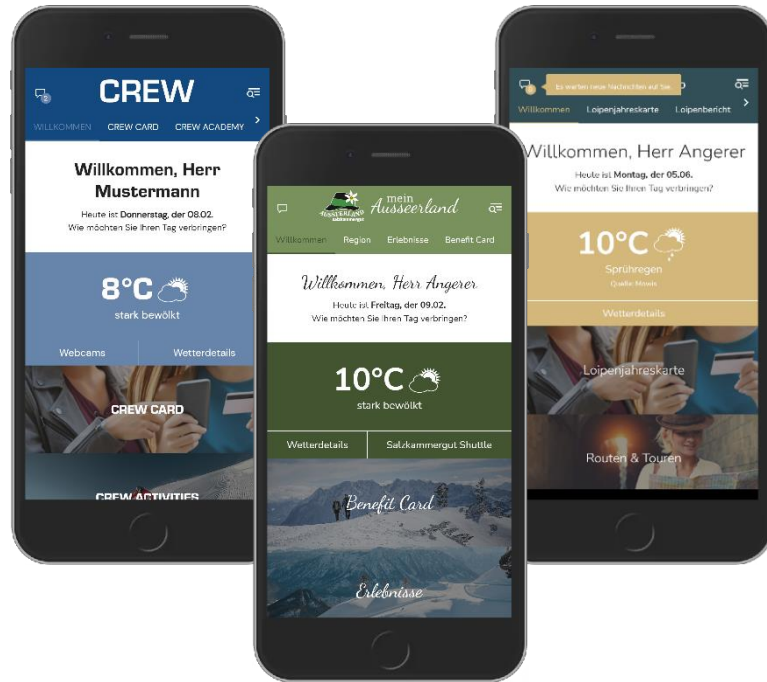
2
CREW
WILLKOMMEN CREW CARD CREW ACADEMY

Willkommen, Herr Mustermann
Heute ist Donnerstag, der 08.02.
Wie möchten Sie Ihren Tag verbringen?

8°C
stark bewölkt
Webcams Wetterdetails

CREW CARD

CREW ACTIVITIES

AUSSEERLAND
mein Ausseerland
Willkommen Region Erlebnisse Benefit Card

Willkommen, Herr Angerer
Heute ist Freitag, der 09.02.
Wie möchten Sie Ihren Tag verbringen?

10°C
stark bewölkt
Wetterdetails Salzkammergut Shuttle

Benefit Card

Erlebnisse

Es warten neue Nachrichten auf Sie
Willkommen Loipenjahreskarte Loipenbericht

Willkommen, Herr Angerer
Heute ist Montag, der 05.06.
Wie möchten Sie Ihren Tag verbringen?

10°C
Sprühregen
Quelle: Meteo

Wetterdetails

Loipenjahreskarte

Routen & Touren